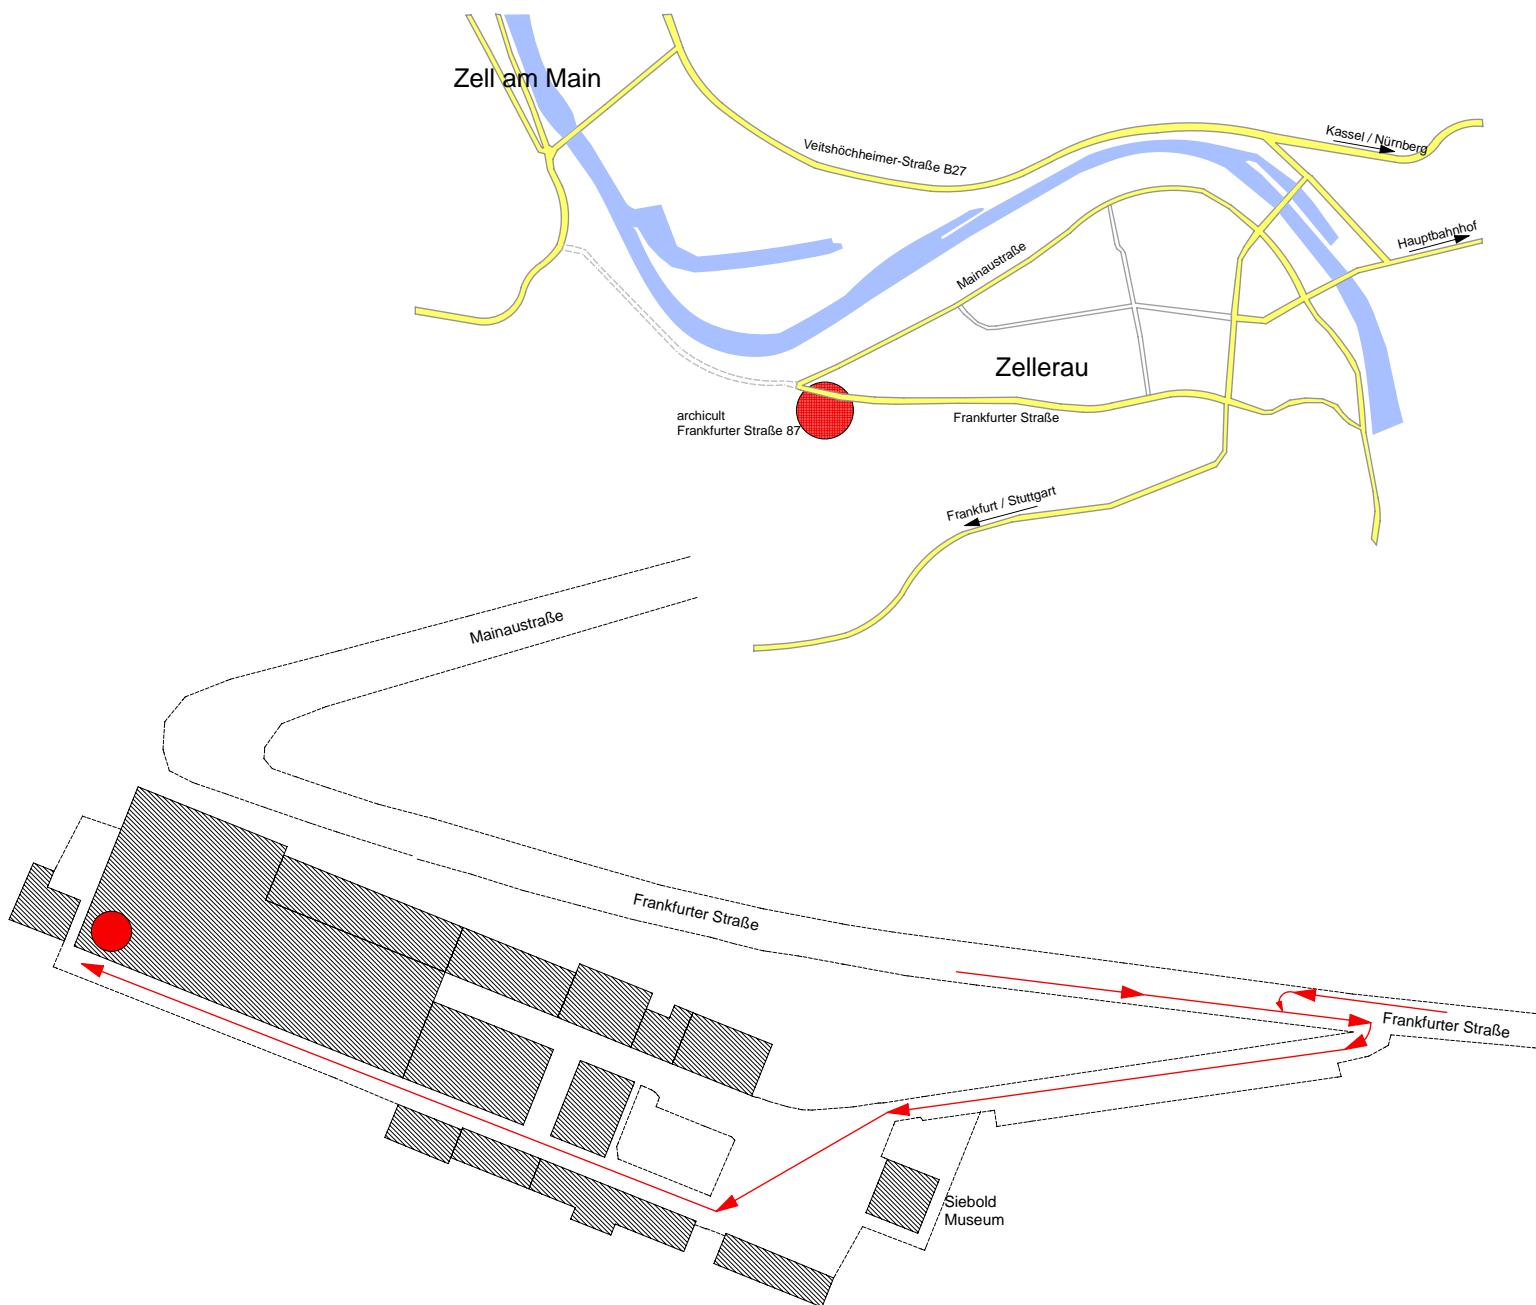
Zell am Main

Veitshöchheimer-Straße B27

Kassel / Nürnberg

Hauptbahnhof

Mainaustraße

Zellerau

archicult
Frankfurter Straße 87

Frankfurter Straße

Frankfurt / Stuttgart

Mainaustraße

Frankfurter Straße

Frankfurter Straße

Siebold
Museum